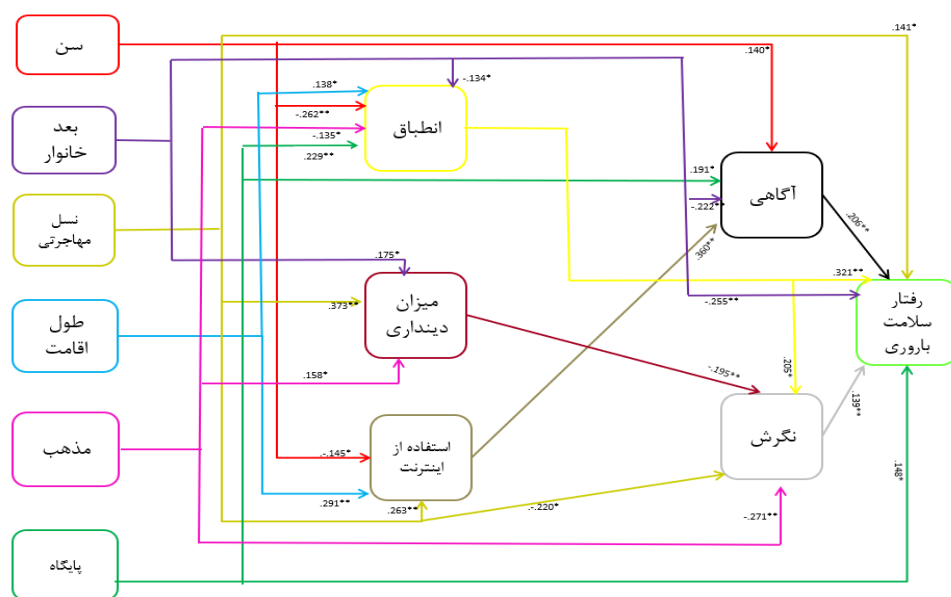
سن

بعد خانوار

نسل مهاجرتی

طول اقامت

مذهب

پایگاه

انطباق

میزان دینداری

استفاده از اینترنت

آگاهی

نگرش

رفتار سلامت باروری

.141*
.140*
.134*-
.138*
-.262**
-.135*
.229**
.191*
-.222**
.206**
.360**
.321**
.175*
.373**
-.255**
.205*
-.195**
.158*
.139**
-.145*
.148*
.291**
.263**
-.220*
-.271**